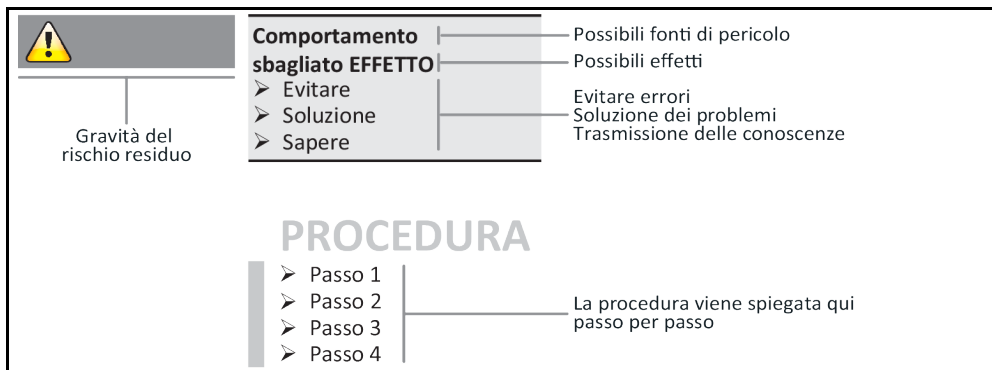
Gravità del rischio residuo

Comportamento sbagliato EFFETTO
➢ Evitare
➢ Soluzione
➢ Sapere

Possibili fonti di pericolo
Possibili effetti
Evitare errori
Soluzione dei problemi
Trasmissione delle conoscenze

PROCEDURA
➢ Passo 1
➢ Passo 2
➢ Passo 3
➢ Passo 4

La procedura viene spiegata qui passo per passo